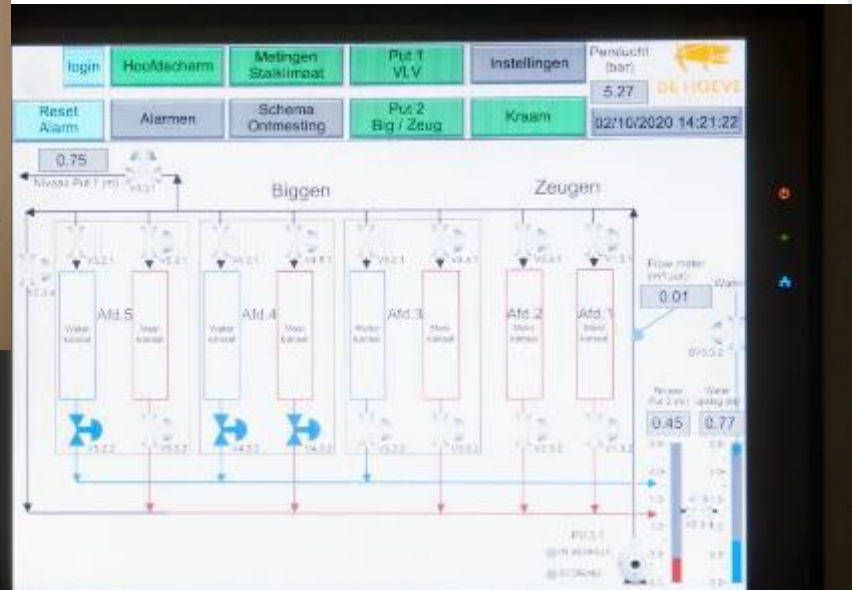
login

Hoofdscherm

Metingen Stalklimaat

Put 1 VLV

Instellingen

Perslucht (bar)

5.27

DE HOEVE

Reset Alarm

Alarmen

Schema Ontmesting

Put 2 Big / Zeug

Kraam

02/10/2020 14:21:22

0.75

Niveau Put 1 (m)

Biggen

Zeugen

Afd.5

Afd.4

Afd.3

Afd.2

Afd.1

Water kanaal

Mest kanaal

Water kanaal

Mest kanaal

Water kanaal

Mest kanaal

Mest kanaal

Mest kanaal

Flow meter (m³/uur)

0.01

Water

Niveau Put 2 (m)

Water opslag (m)

0.45

0.77

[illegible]